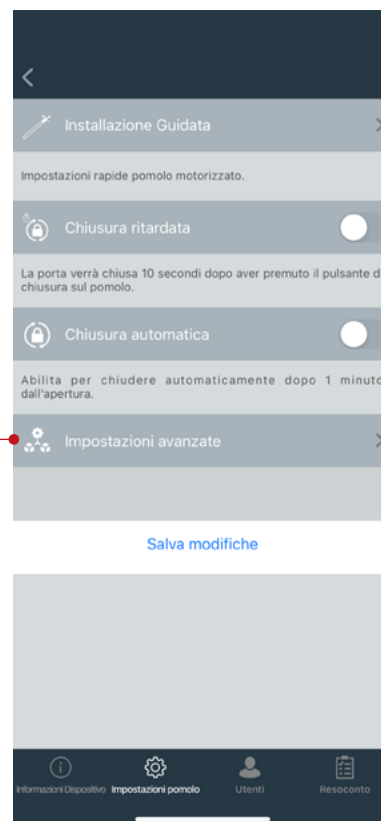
Installazione Guidata

Impostazioni rapide pomolo motorizzato.

Chiusura ritardata

La porta verrà chiusa 10 secondi dopo aver premuto il pulsante di chiusura sul pomolo.

Chiusura automatica

Abilita per chiudere automaticamente dopo 1 minuto dall'apertura.

Impostazioni avanzate

Salva modifiche

Informazioni Dispositivo
Impostazioni pomolo
Utenti
Resoconto